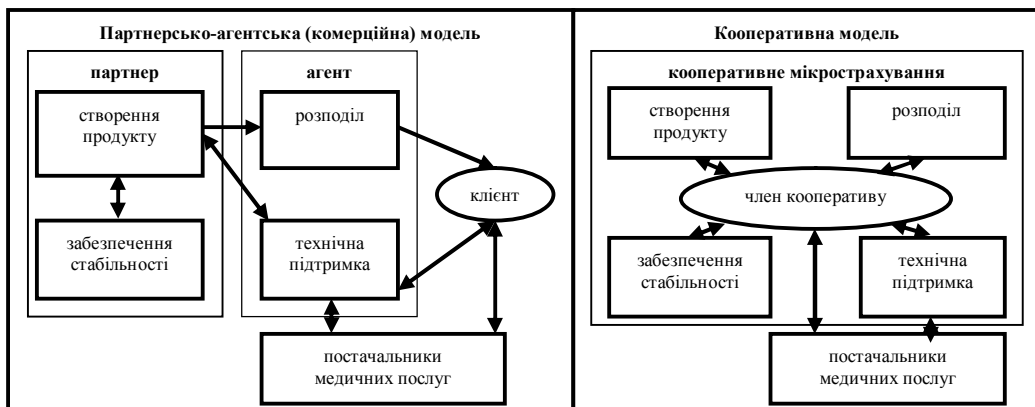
Партнерсько-агентська (комерційна) модель

партнер

створення продукту

забезпечення стабільності

агент

розподіл

технічна підтримка

клієнт

постачальники медичних послуг

Кооперативна модель

кооперативне мікрострахування

створення продукту

розподіл

член кооперативу

забезпечення стабільності

технічна підтримка

постачальники медичних послуг